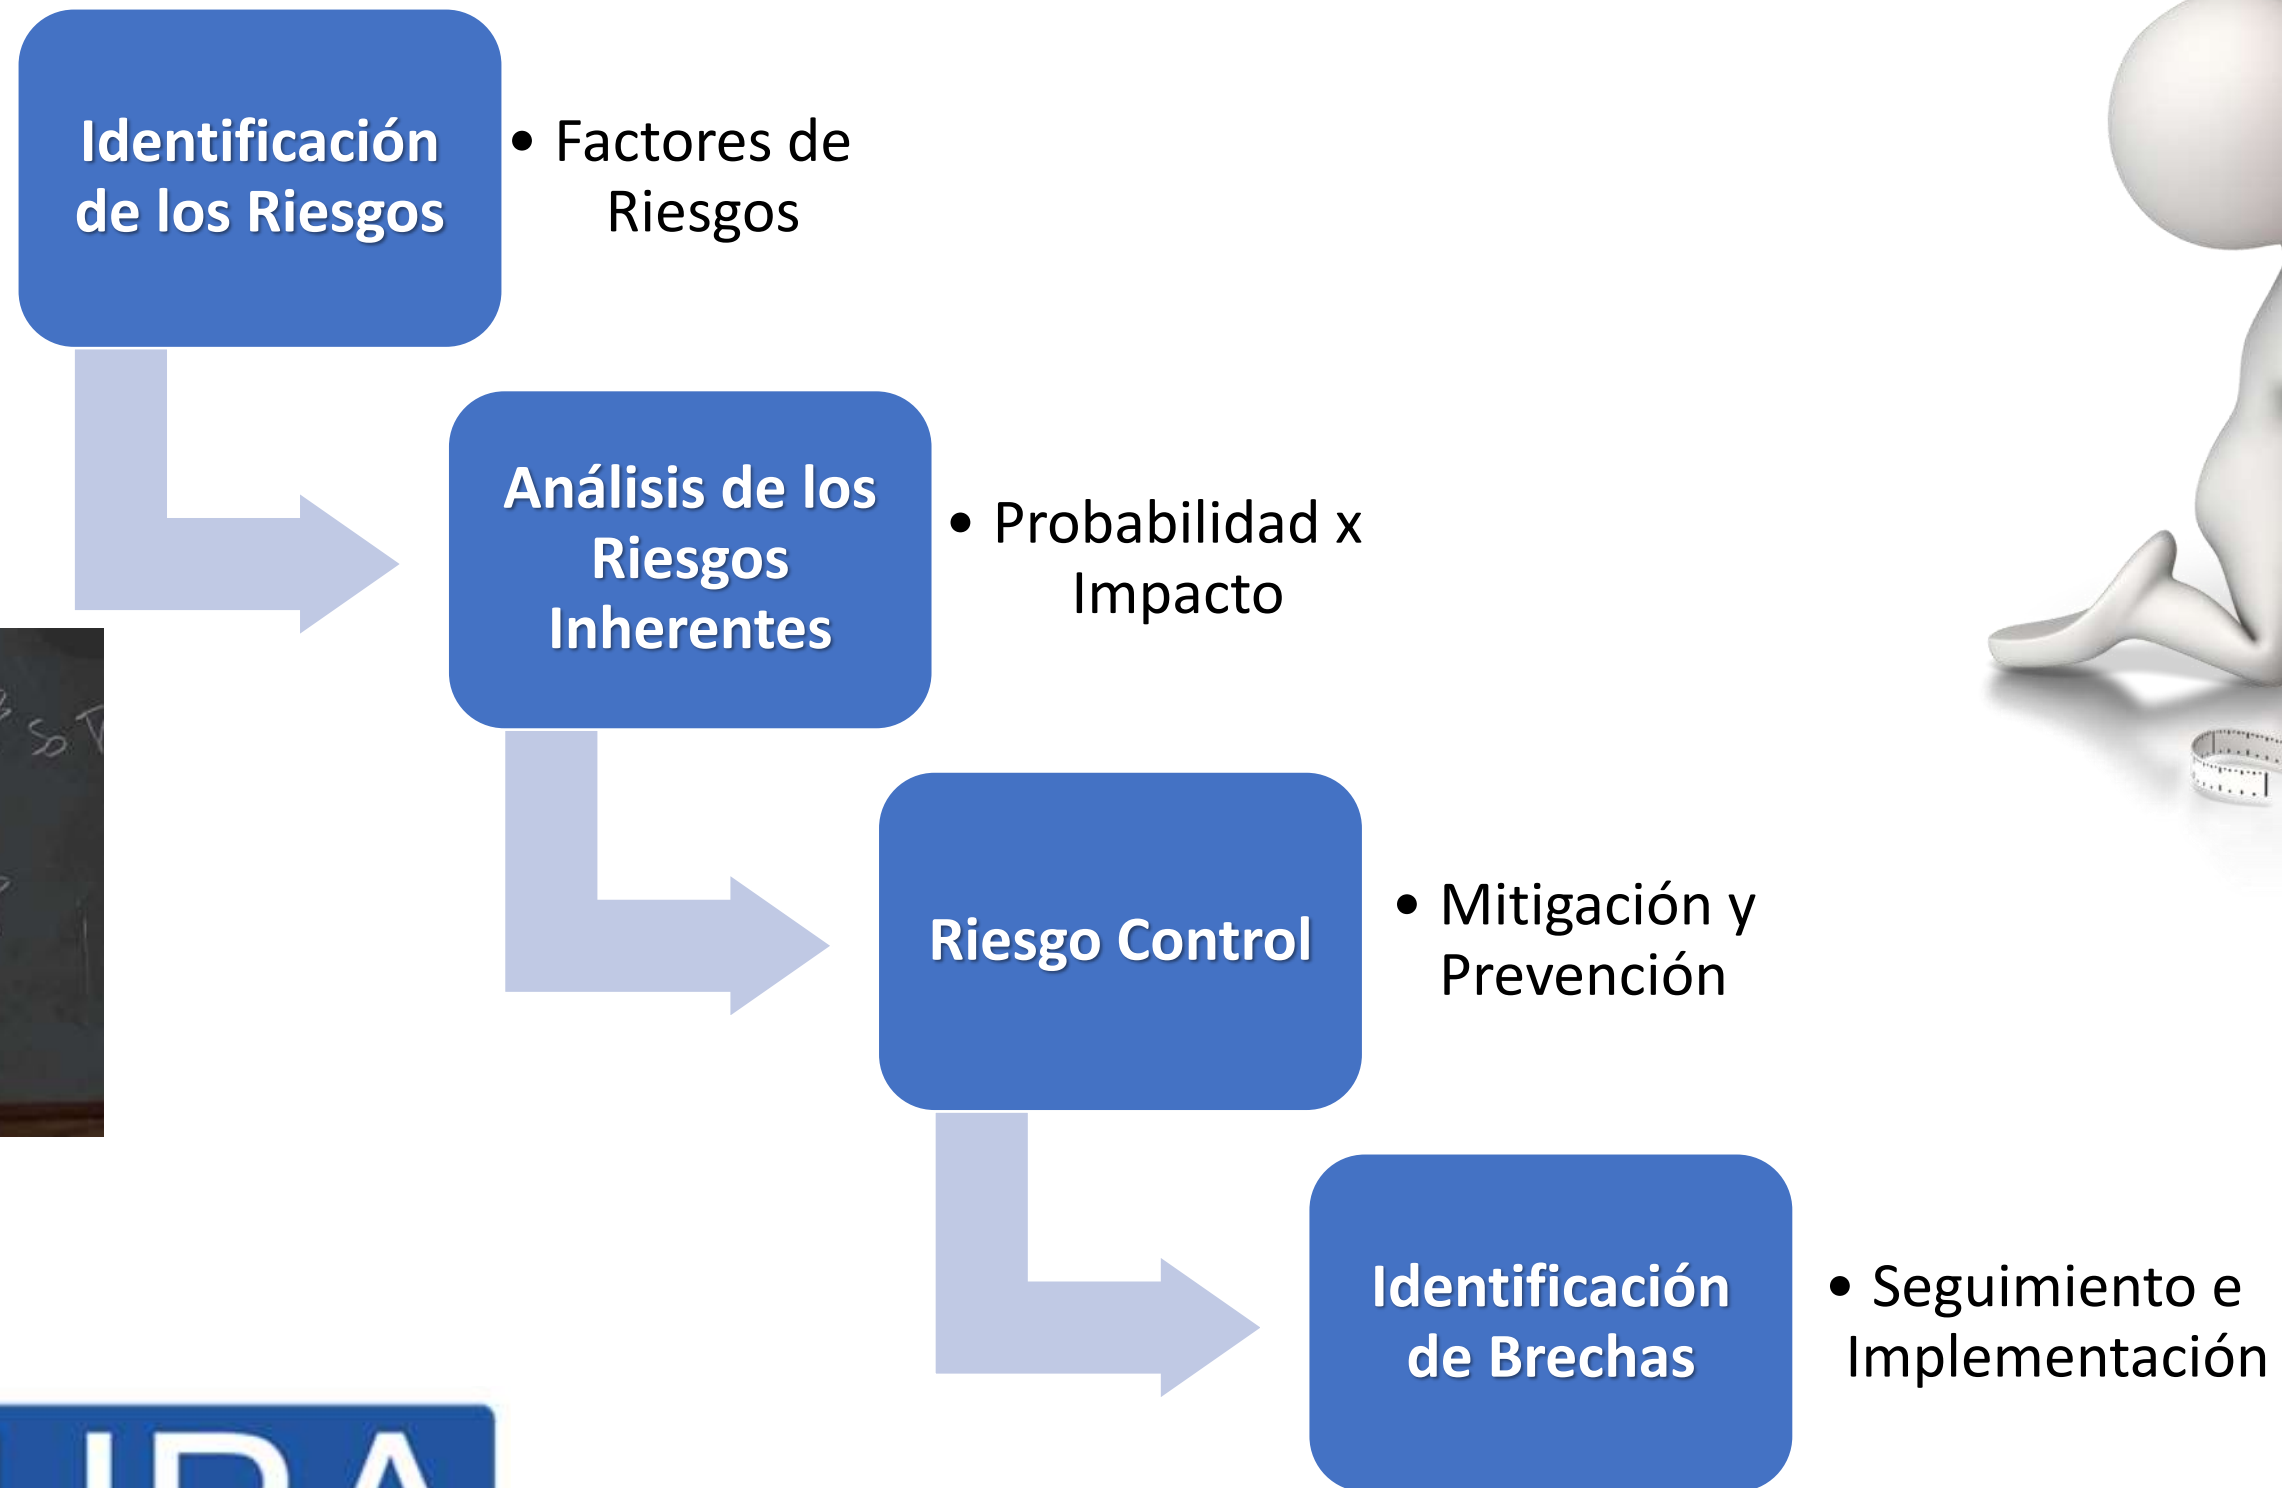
Identificación de los Riesgos

• Factores de Riesgos

Análisis de los Riesgos Inherentes

• Probabilidad x Impacto

Riesgo Control

• Mitigación y Prevención

Identificación de Brechas

• Seguimiento e Implementación